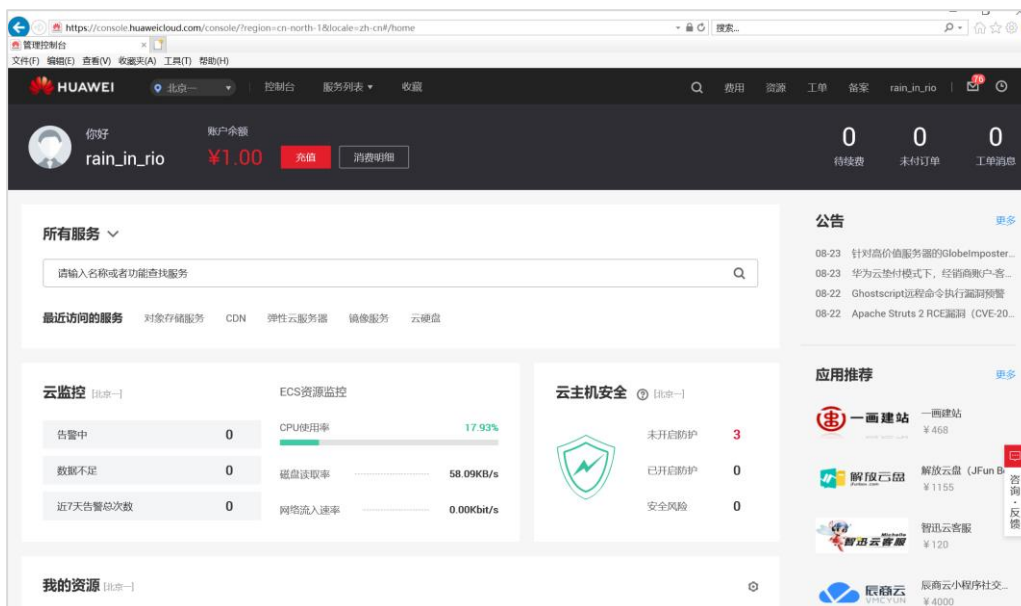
https://console.huaweicloud.com/console/?region=cn-north-1&locale=zh-cn#/home
搜索...
管理控制台
文件(F) 编辑(E) 查看(V) 收藏夹(A) 工具(T) 帮助(H)

HUAWEI 北京一 控制台 服务列表 收藏 费用 资源 工单 备案 rain_in_rio 76

你好
rain_in_rio
账户余额
¥1.00
充值
消费明细
0
待续费
0
未付订单
0
工单消息

所有服务
请输入名称或者功能查找服务
最近访问的服务 对象存储服务 CDN 弹性云服务器 镜像服务 云硬盘

公告
更多
08-23 针对高价值服务器的GlobeImposter...
08-23 华为云垫付模式下，经销商账户-客...
08-22 Ghostscript远程命令执行漏洞预警
08-22 Apache Struts 2 RCE漏洞（CVE-20...

云监控 [北京一]
告警中 0
数据不足 0
近7天告警总次数 0

ECS资源监控
CPU使用率 17.93%
磁盘读取率 58.09KB/s
网络流入速率 0.00Kbit/s

云主机安全 [北京一]
未开启防护 3
已开启防护 0
安全风险 0

应用推荐
更多
一画建站
一画建站
¥468
解放云盘
解放云盘（JFun B
¥1155
智迅云客服
智迅云客服
¥120
辰商云
辰商云小程序社交...
¥4000

咨询·反馈

我的资源 [北京一]